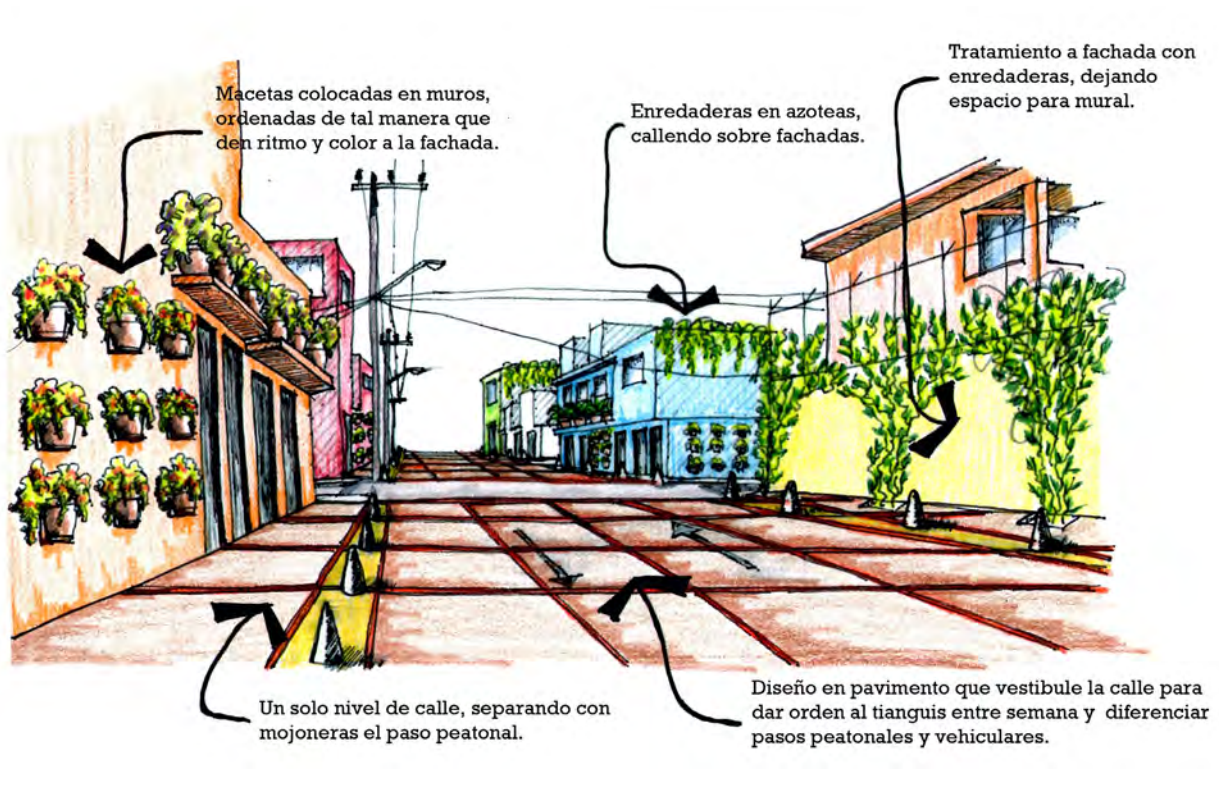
Macetas colocadas en muros, ordenadas de tal manera que den ritmo y color a la fachada.

Enredaderas en azoteas, callendo sobre fachadas.

Tratamiento a fachada con enredaderas, dejando espacio para mural.

Un solo nivel de calle, separando con mojoneras el paso peatonal.

Diseño en pavimento que vestibule la calle para dar orden al tianguis entre semana y diferenciar pasos peatonales y vehiculares.